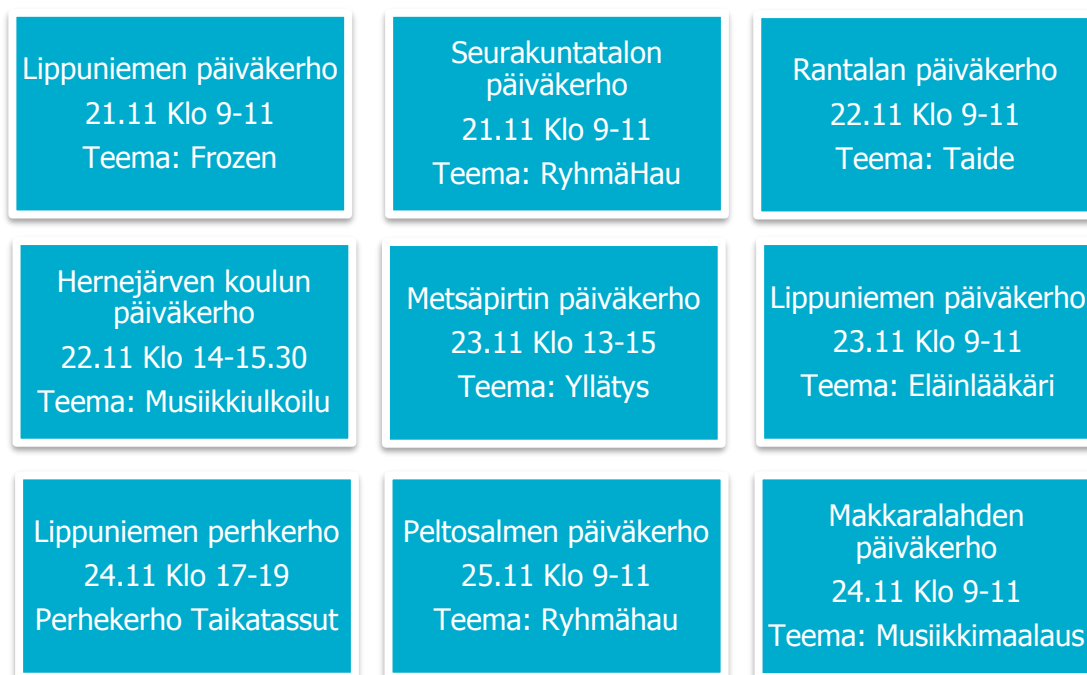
Lippuniemen päiväkerho
21.11 Klo 9-11
Teema: Frozen

Seurakuntatalon päiväkerho
21.11 Klo 9-11
Teema: RyhmäHau

Rantalan päiväkerho
22.11 Klo 9-11
Teema: Taide

Hernejärven koulun päiväkerho
22.11 Klo 14-15.30
Teema: Musiikkiulkoilu

Metsäpirtin päiväkerho
23.11 Klo 13-15
Teema: Yllätys

Lippuniemen päiväkerho
23.11 Klo 9-11
Teema: Eläinlääkäri

Lippuniemen perhkerho
24.11 Klo 17-19
Perhekerho Taikatassut

Peltosalmen päiväkerho
25.11 Klo 9-11
Teema: Ryhmähau

Makkaralahden päiväkerho
24.11 Klo 9-11
Teema: Musiikkimaalaus